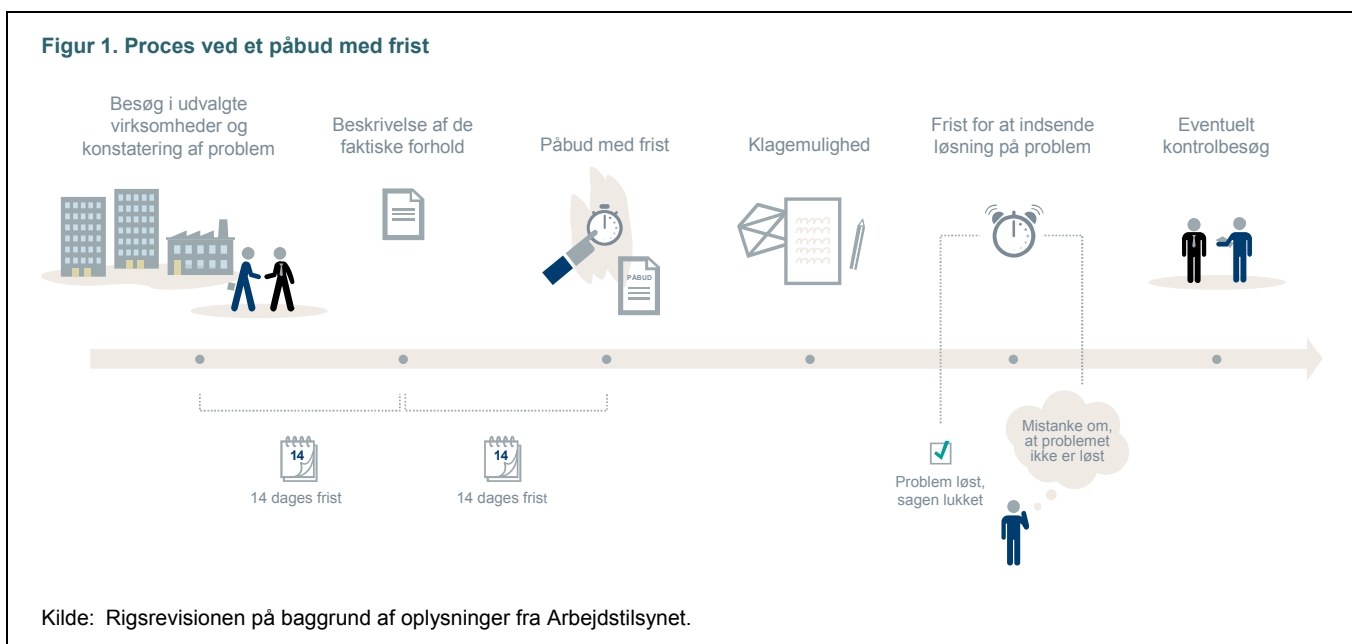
Figur 1. Proces ved et påbud med frist

Besøg i udvalgte virksomheder og konstatering af problem

Beskrivelse af de faktiske forhold

Påbud med frist

PÅBUD

Klagemulighed

Frist for at indsende løsning på problem

Eventuelt kontrolbesøg

14

14 dages frist

14

14 dages frist

Problem løst, sagen lukket

Mistanke om, at problemet ikke er løst

Kilde: Rigsrevisionen på baggrund af oplysninger fra Arbejdstilsynet.